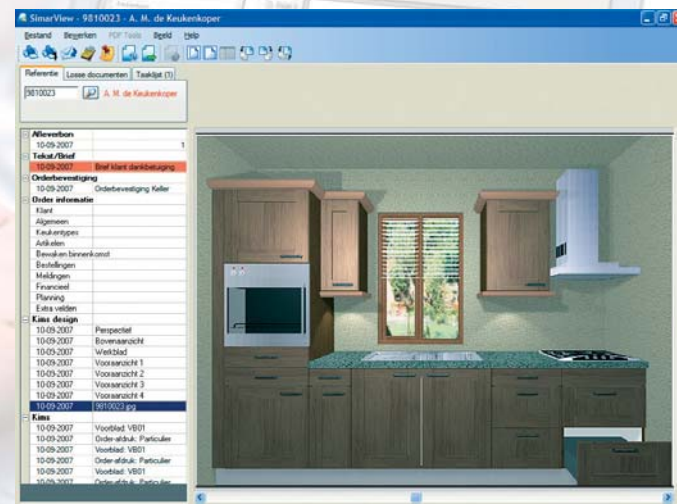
SimarView - 9810023 - A. M. de Keukenkoper

Bestand Bewerken PDF Tools Beeld Help

Referentie Losse documenten Taaklijst (1)

9810023 A. M. de Keukenkoper

| Afleverbon | |
|---|---|
| 10-09-2007 | 1 |
| **Tekst/Brief** | |
| 10-09-2007 | Brief klant dankbetuiging |
| **Orderbevestiging** | |
| 10-09-2007 | Orderbevestiging Keller |
| **Order informatie** | |
| Klant | |
| Algemeen | |
| Keukentypes | |
| Artikelen | |
| Bewaken binnenkomst | |
| Bestellingen | |
| Meldingen | |
| Financieel | |
| Planning | |
| Extra velden | |
| **Kms design** | |
| 10-09-2007 | Perspectief |
| 10-09-2007 | Bovenaanzicht |
| 10-09-2007 | Werkblad |
| 10-09-2007 | Vooraanzicht 1 |
| 10-09-2007 | Vooraanzicht 2 |
| 10-09-2007 | Vooraanzicht 3 |
| 10-09-2007 | Vooraanzicht 4 |
| 10-09-2007 | 9810023.jpg |
| **Kms** | |
| 10-09-2007 | Voorblad: VB01 |
| 10-09-2007 | Order-afdruk: Particulier |
| 10-09-2007 | Voorblad: VB01 |
| 10-09-2007 | Order-afdruk: Particulier |
| 10-09-2007 | Voorblad: VB01 |
| 10-09-2007 | Order-afdruk: Particulier |